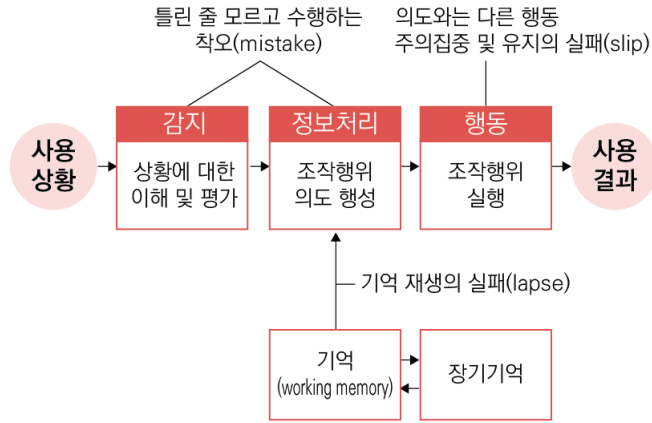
틀린 줄 모르고 수행하는 착오(mistake)

의도와는 다른 행동 주의집중 및 유지의 실패(slip)

사용 상황

감지

상황에 대한 이해 및 평가

정보처리

조작행위 의도 행성

행동

조작행위 실행

사용 결과

기억 재생의 실패(lapse)

기억 (working memory)

장기기억